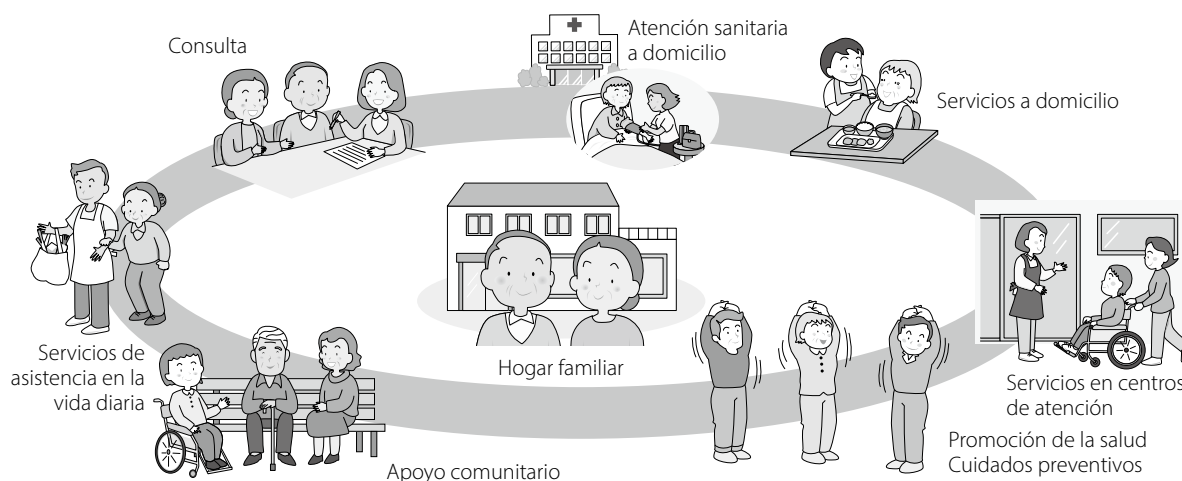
Consulta

Atención sanitaria a domicilio

Servicios a domicilio

Hogar familiar

Servicios de asistencia en la vida diaria

Servicios en centros de atención

Promoción de la salud
Cuidados preventivos

Apoyo comunitario